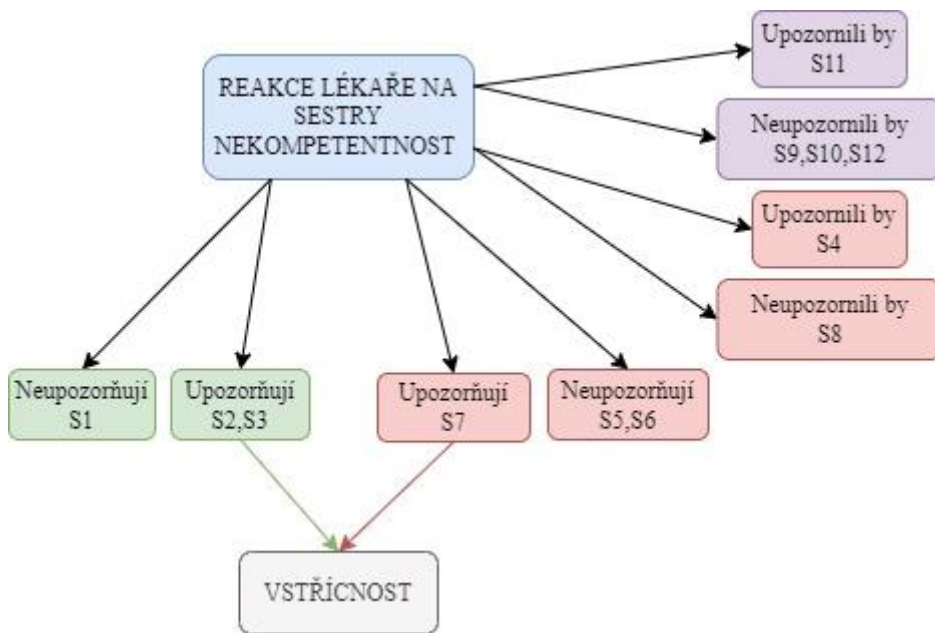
REAKCE LÉKAŘE NA SESTRY NEKOMPETENTNOST

Upozornili by S11

Neupozornili by S9,S10,S12

Upozornili by S4

Neupozornili by S8

Neupozorňují S1

Upozorňují S2,S3

Upozorňují S7

Neupozorňují S5,S6

VSTŘÍCNOST